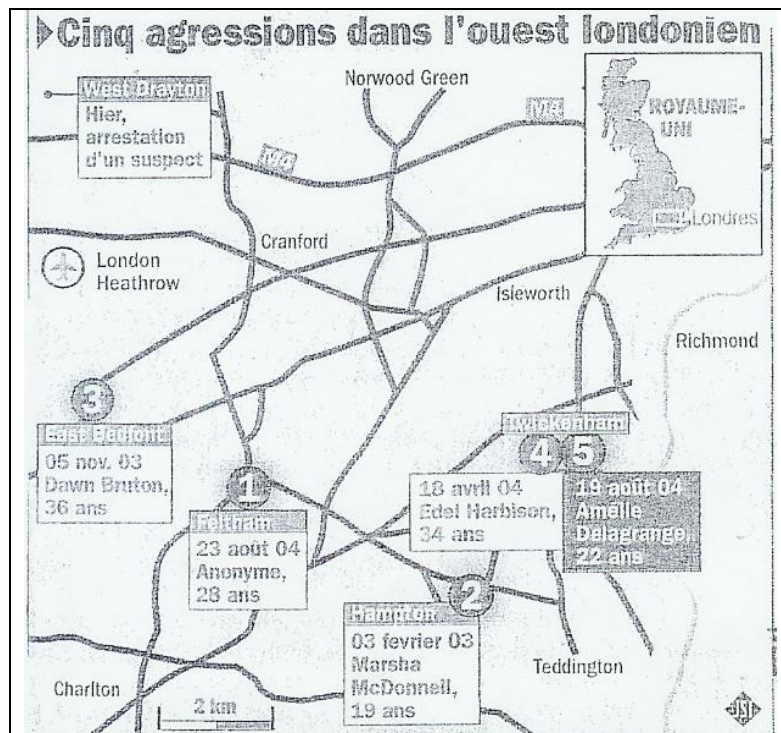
Cinq agressions dans l'ouest londonien

West Drayton
Hier, arrestation d'un suspect

Norwood Green

M4

M4

ROYAUME-UNI

Londres

Cranford

London Heathrow

Isleworth

Richmond

3
East Bedfont
05 nov. 03
Dawn Bruton, 36 ans

Twickenham
4 5

1
Feltham
23 août 04
Anonyme, 28 ans

18 avril 04
Edel Harbison, 34 ans

19 août 04
Amélie Delagrange, 22 ans

2
Hampton
03 fevrier 03
Marsha McDonnell, 19 ans

Teddington

Charlton

2 km

JSI